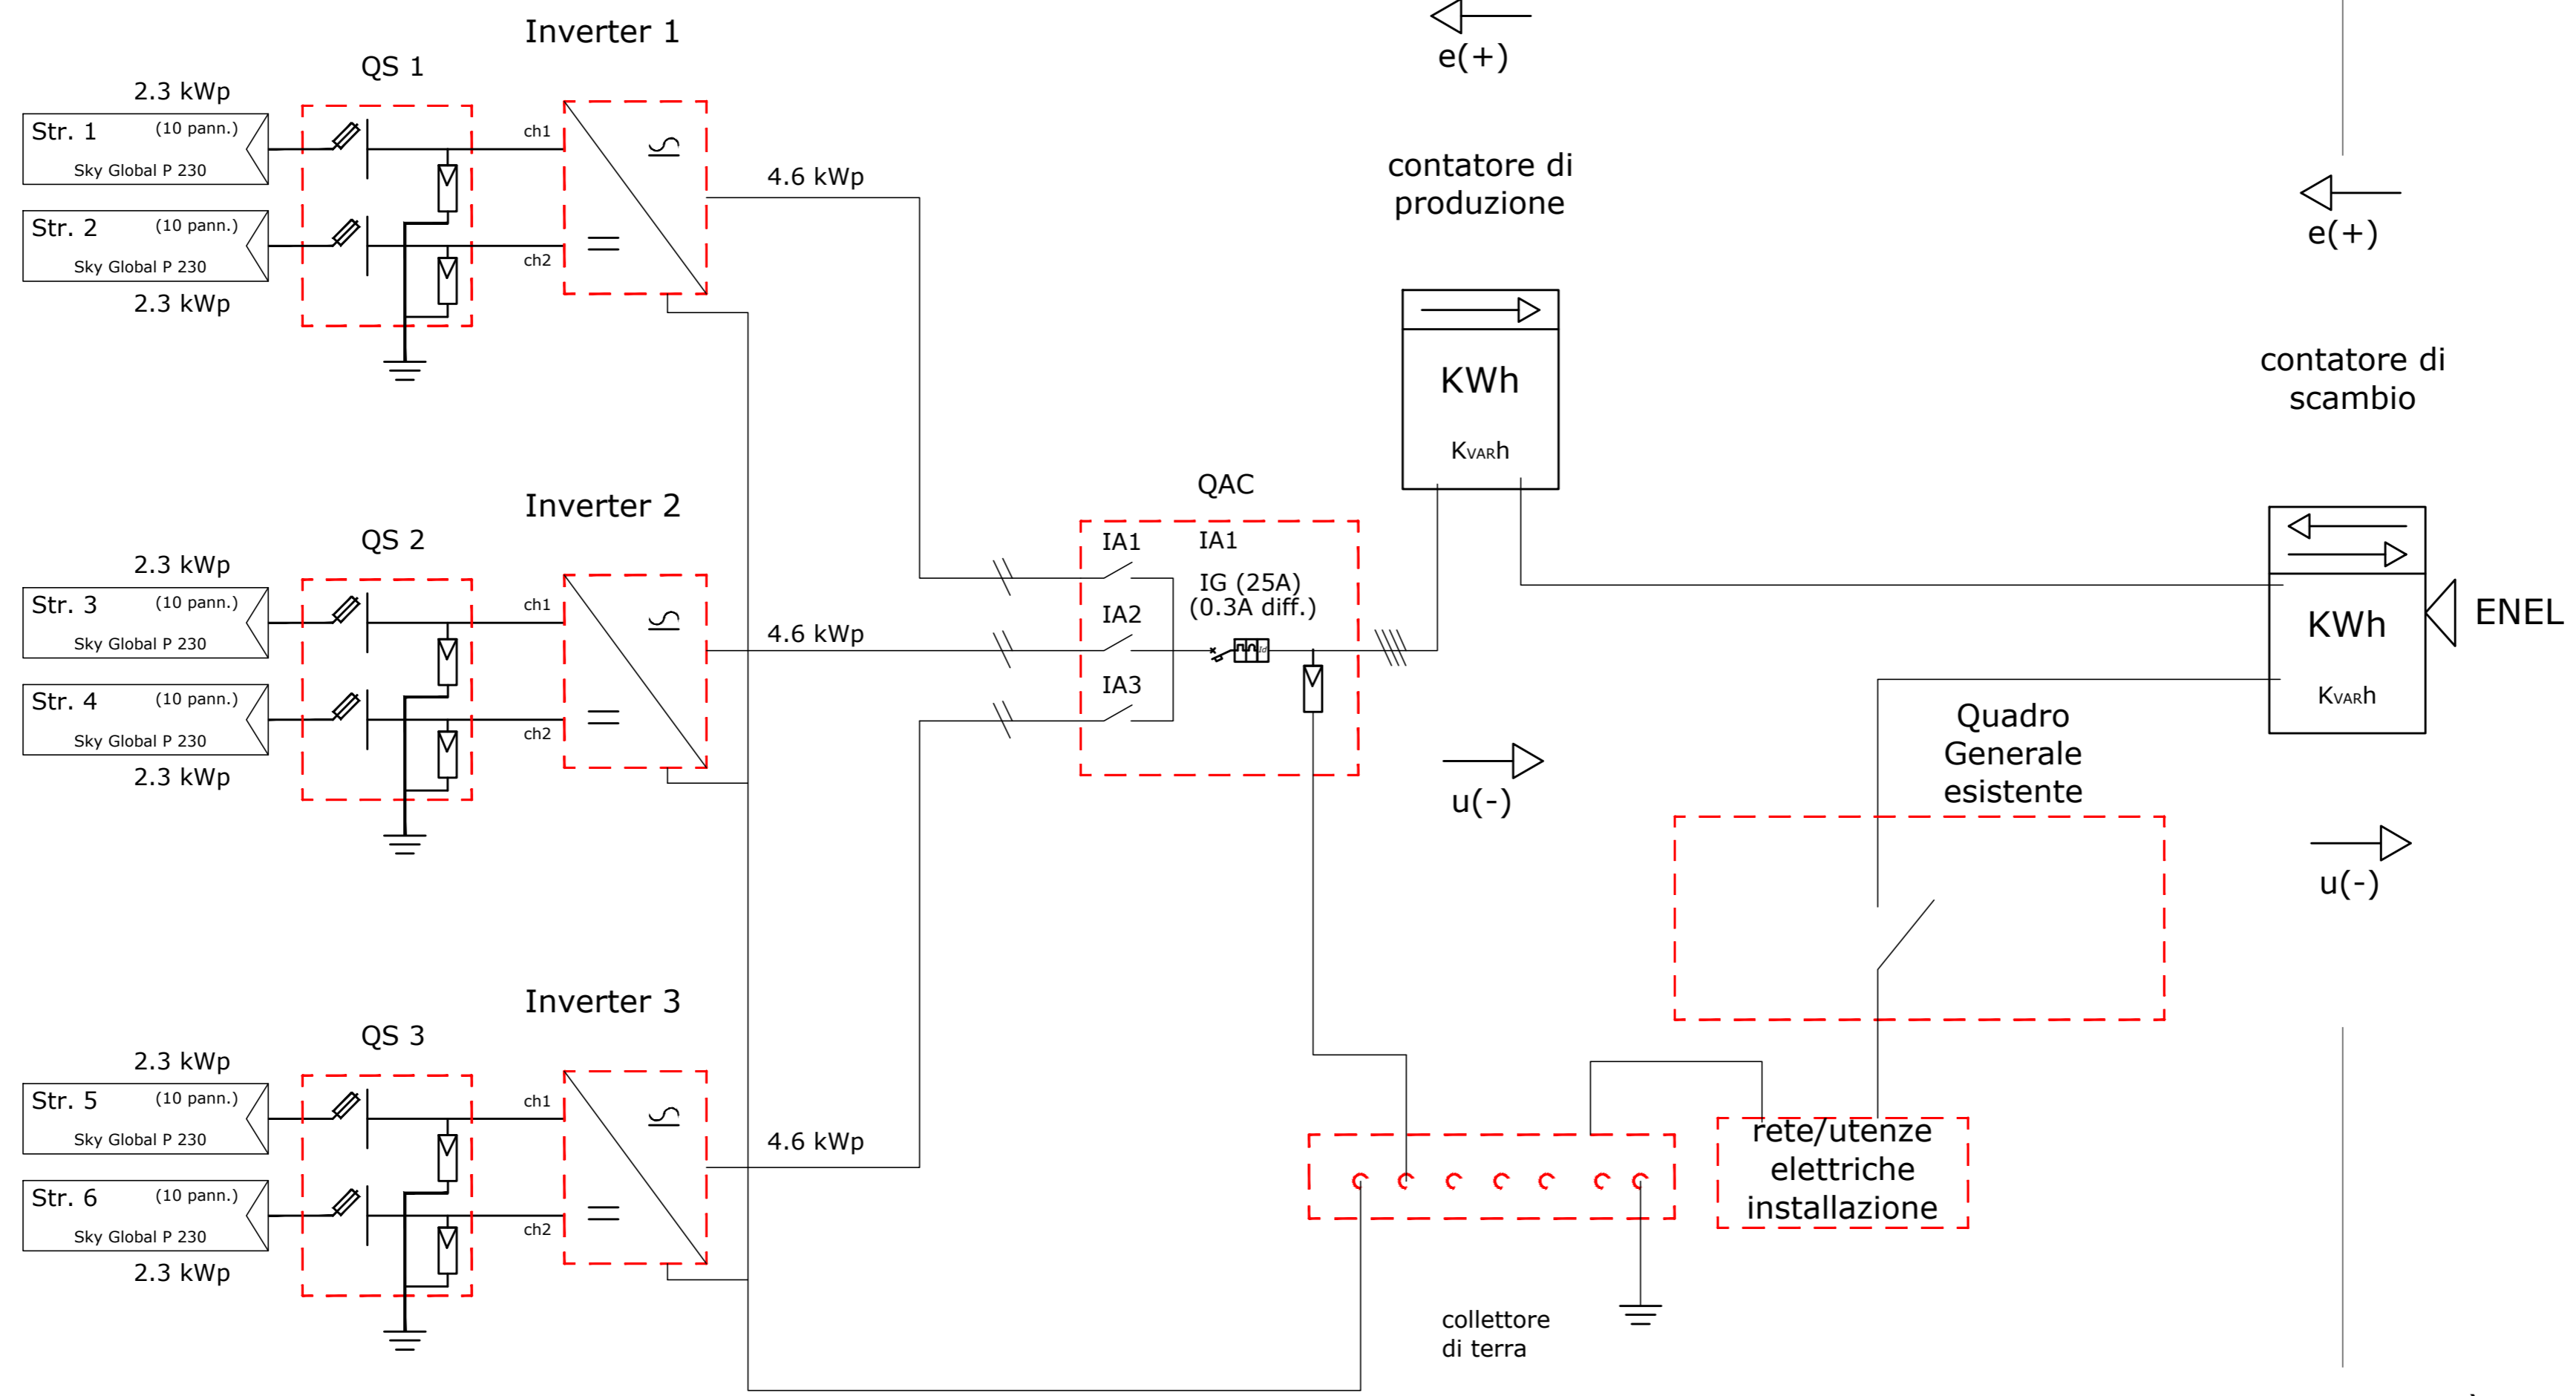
Inverter 1

QS 1

2.3 kWp

Str. 1 (10 pann.)
Sky Global P 230

Str. 2 (10 pann.)
Sky Global P 230

2.3 kWp

ch1

ch2

4.6 kWp

e(+)

contatore di produzione

KWh

Kvarh

e(+)

contatore di scambio

Inverter 2

QS 2

2.3 kWp

Str. 3 (10 pann.)
Sky Global P 230

Str. 4 (10 pann.)
Sky Global P 230

2.3 kWp

ch1

ch2

4.6 kWp

QAC

IA1

IA1

IG (25A)
(0.3A diff.)

IA2

IA3

KWh

Kvarh

ENEL

u(-)

Quadro Generale esistente

u(-)

Inverter 3

QS 3

2.3 kWp

Str. 5 (10 pann.)
Sky Global P 230

Str. 6 (10 pann.)
Sky Global P 230

2.3 kWp

ch1

ch2

4.6 kWp

rete/utenze elettriche installazione

collettore di terra